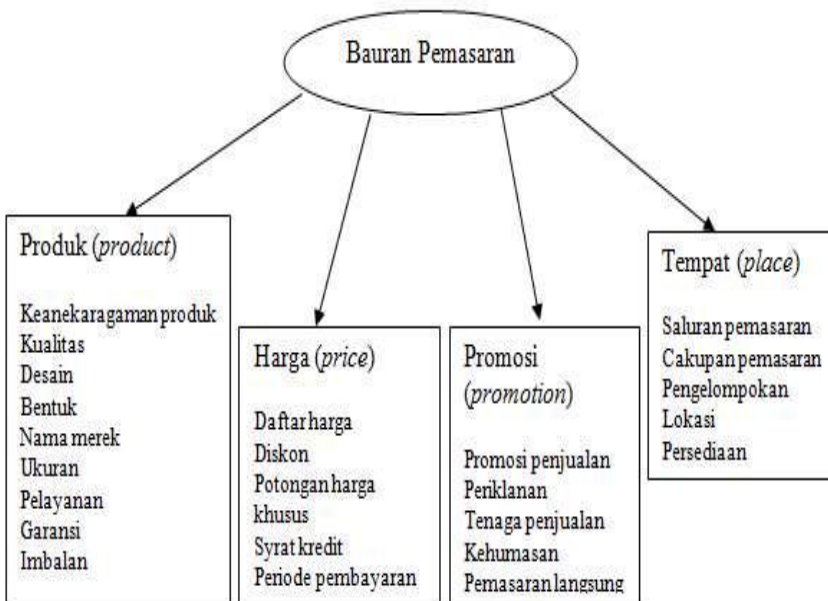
Bauran Pemasaran

Produk (*product*)

Keanekaragaman produk
Kualitas
Desain
Bentuk
Nama merek
Ukuran
Pelayanan
Garansi
Imbalan

Harga (*price*)

Daftar harga
Diskon
Potongan harga khusus
Syrat kredit
Periode pembayaran

Promosi (*promotion*)

Promosi penjualan
Periklanan
Tenaga penjualan
Kehumasan
Pemasaran langsung

Tempat (*place*)

Saluran pemasaran
Cakupan pemasaran
Pengelompokan
Lokasi
Persediaan